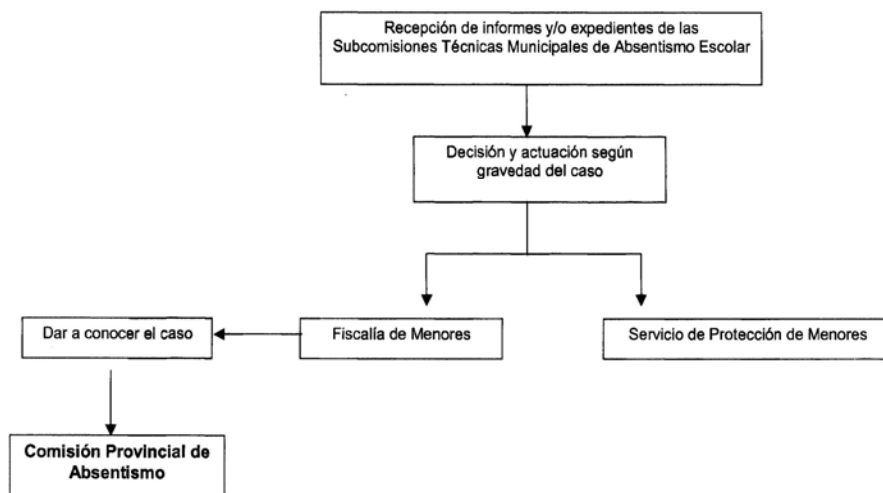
Recepción de informes y/o expedientes de las Subcomisiones Técnicas Municipales de Absentismo Escolar

Decisión y actuación según gravedad del caso

Dar a conocer el caso

Fiscalía de Menores

Servicio de Protección de Menores

Comisión Provincial de Absentismo